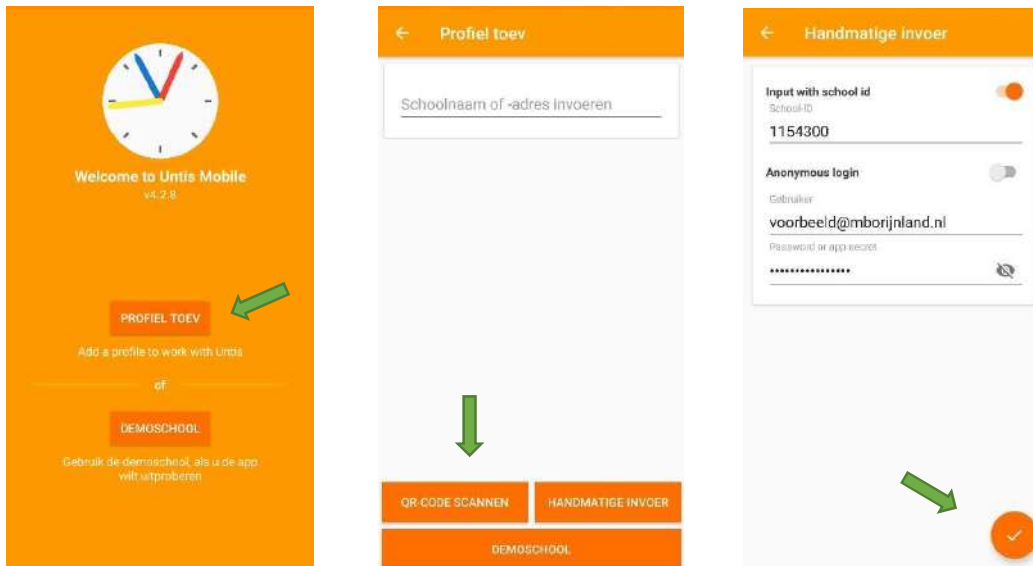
Welcome to Untis Mobile
v4.2.8

PROFIEL TOEV

Add a profile to work with Untis

of

DEMOSCHOOL

Gebruik de demoschool, als u de app wilt uitproberen

←  Profiel toev

Schoolnaam of -adres invoeren

QR-CODE SCANNEN

HANDMATIGE INVOER

DEMOSCHOOL

←  Handmatige invoer

Input with school id

School-ID

1154300

Anonymous login

Gebruiker

voorbeeld@mborijnland.nl

Password or app secret

••••••••••••••••